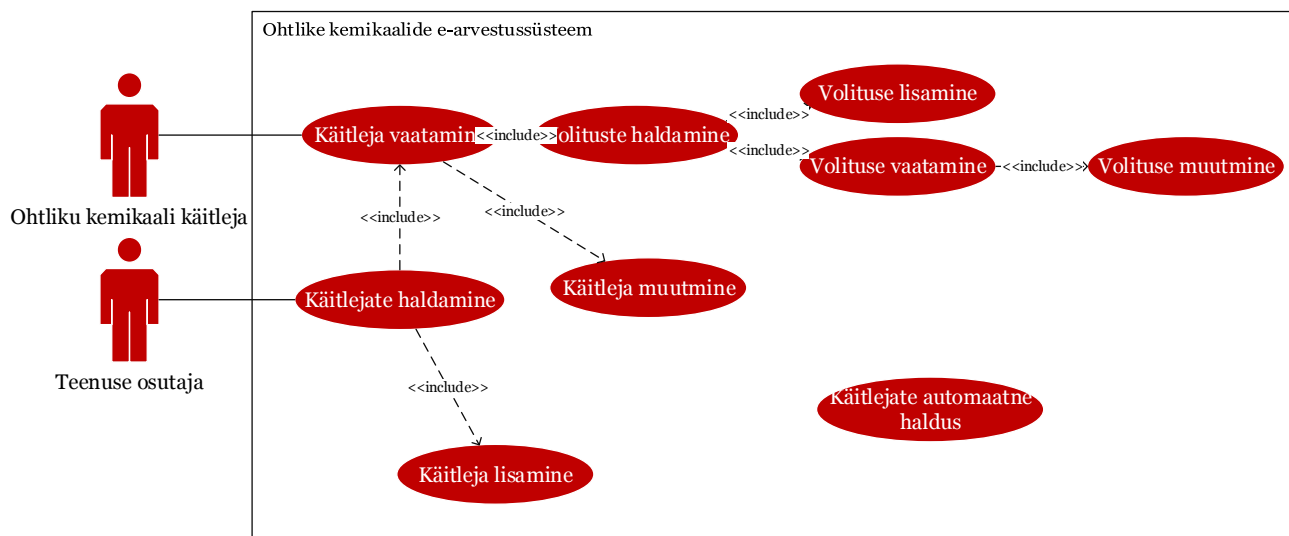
Ohtlike kemikaalide e-arvestussüsteem

Ohtliku kemikaali käitleja

Teenuse osutaja

Käitleja vaatamin

<<include>>

olituste haldamine

<<include>>

Volituse lisamine

<<include>>

Volituse vaatamine

<<include>>

Volituse muutmine

<<include>>

<<include>>

Käitleja muutmine

Käitlejate haldamine

<<include>>

Käitleja lisamine

Käitlejate automaatne haldus